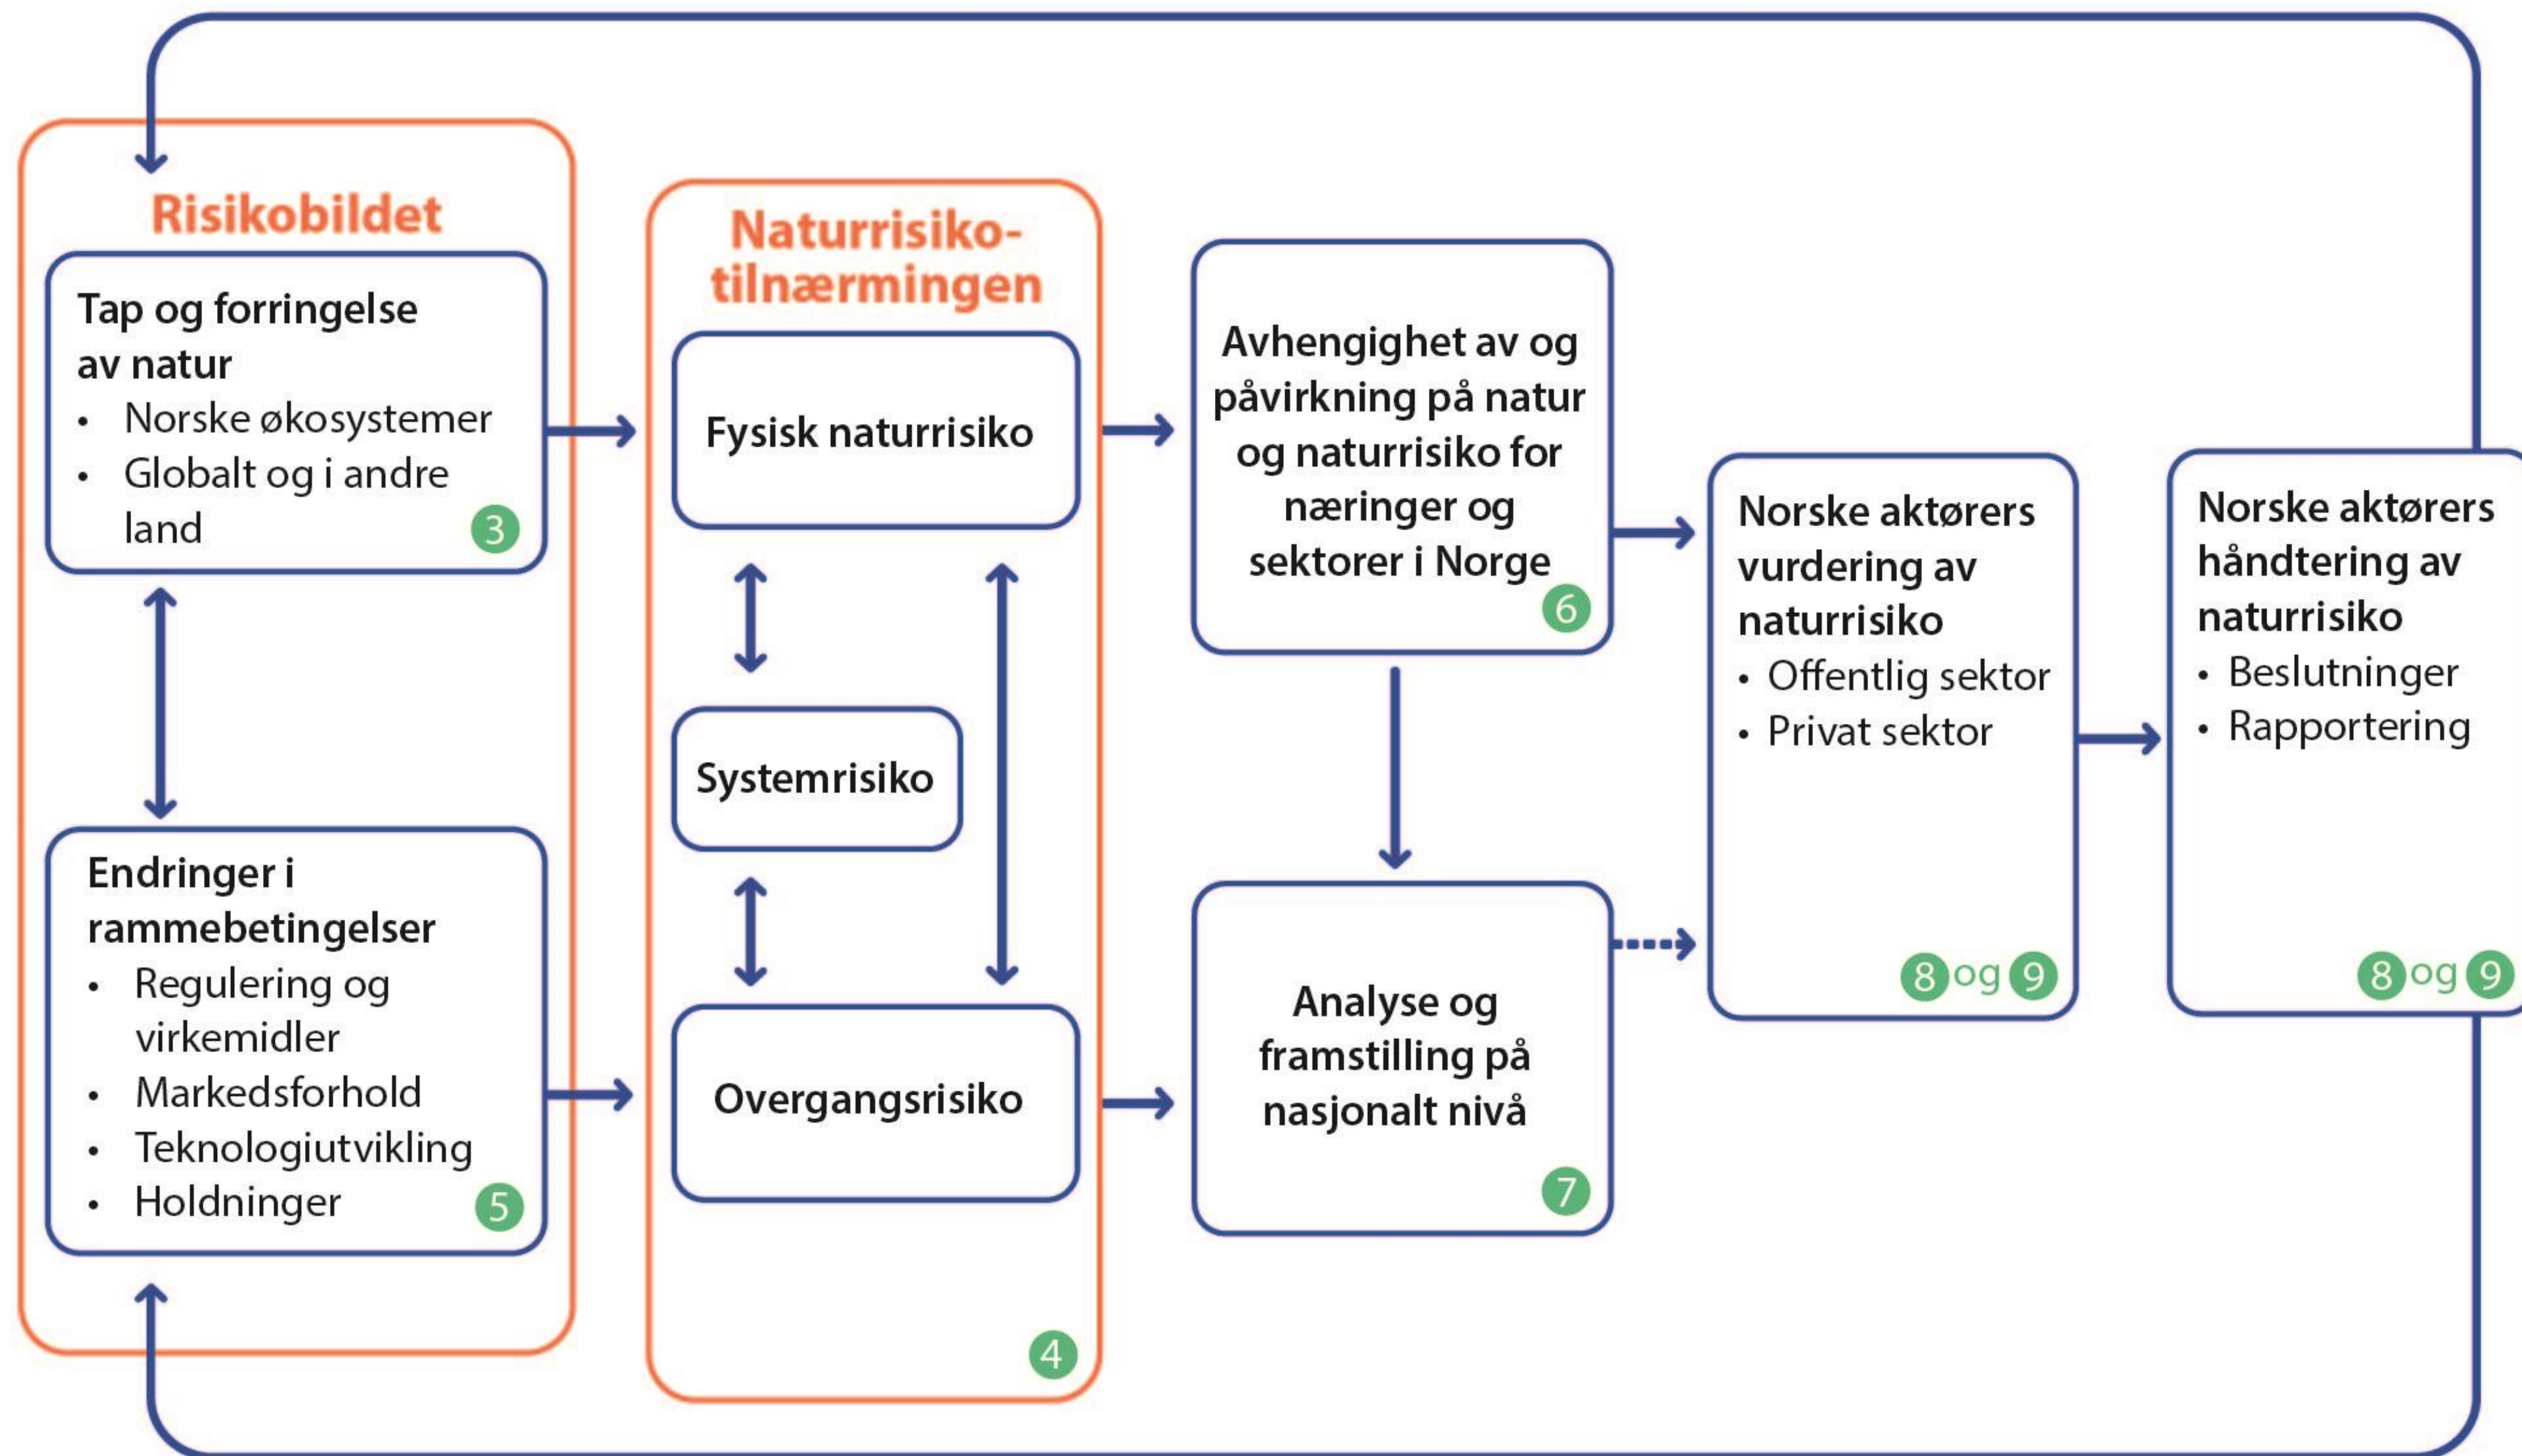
Risikobildet

Tap og forringelse av natur
• Norske økosystemer
• Globalt og i andre land
3

Endringer i rammebetingelser
• Regulering og virkemidler
• Markedsforhold
• Teknologiutvikling
• Holdninger
5

Naturrisiko-tilnærmingen

Fysisk naturrisiko

Systemrisiko

Overgangsrisiko
4

Avhengighet av og påvirkning på natur og naturrisiko for næringer og sektorer i Norge
6

Analyse og framstilling på nasjonalt nivå
7

Norske aktørers vurdering av naturrisiko
• Offentlig sektor
• Privat sektor
8 og 9

Norske aktørers håndtering av naturrisiko
• Beslutninger
• Rapportering
8 og 9